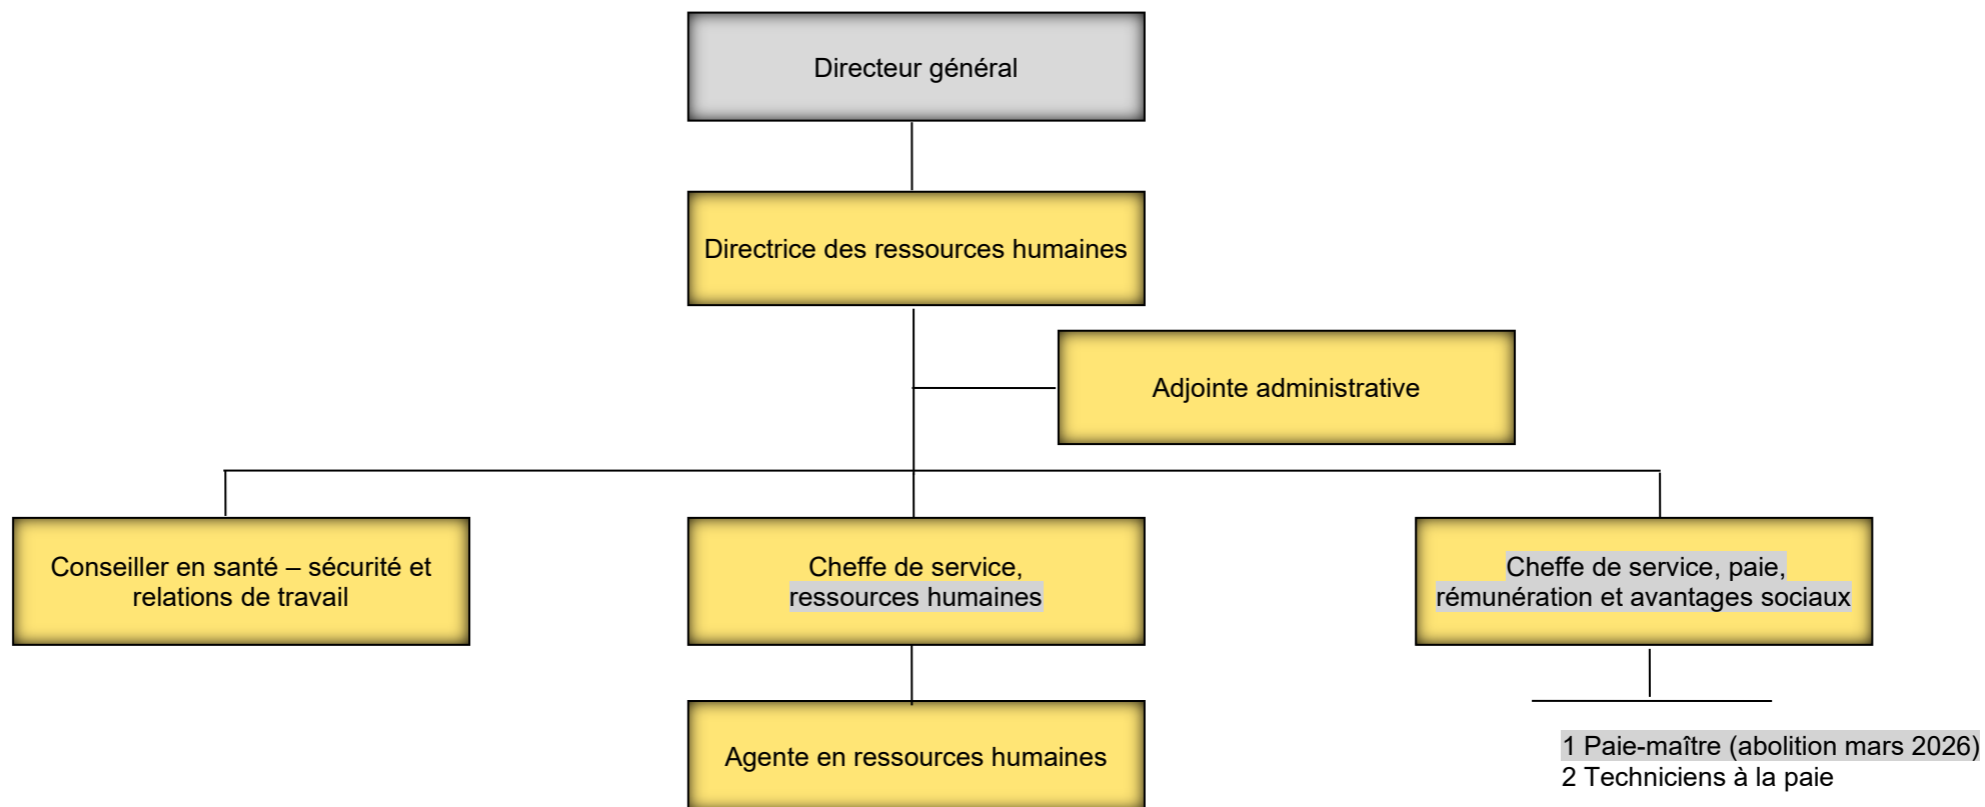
Directeur général

Directrice des ressources humaines

Adjointe administrative

Conseiller en santé – sécurité et relations de travail

Cheffe de service, ressources humaines

Cheffe de service, paie, rémunération et avantages sociaux

Agente en ressources humaines

1 Paie-maître (abolition mars 2026)
2 Techniciens à la paie